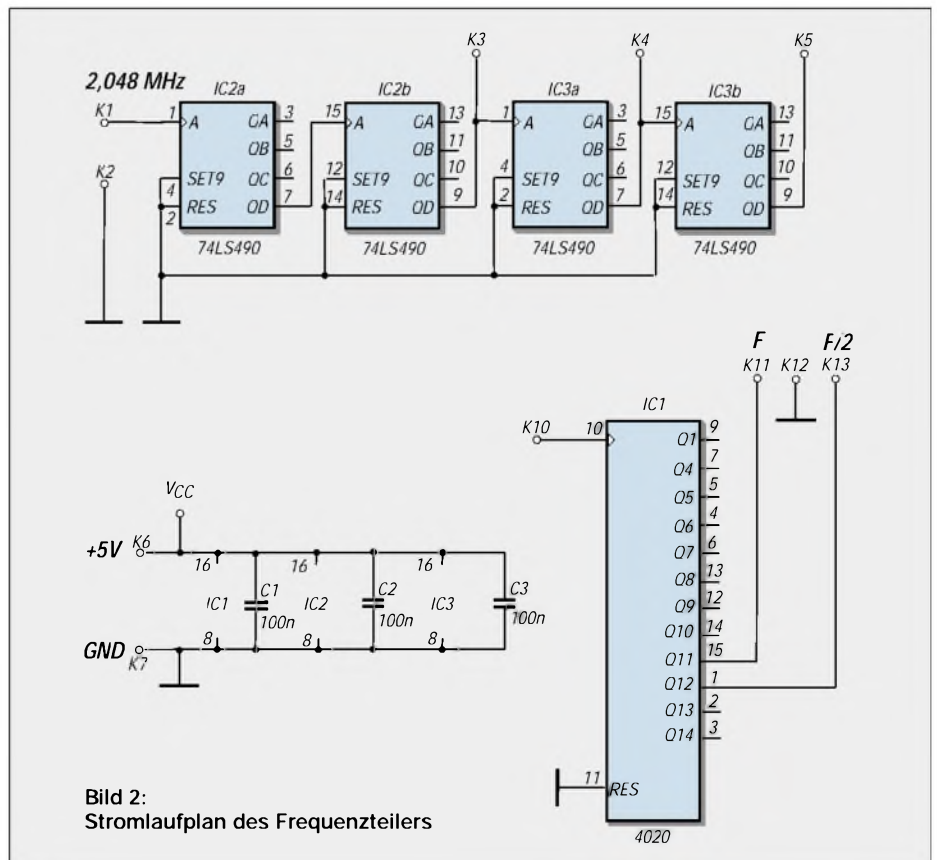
2,048 MHz

K1
K2
K3
K4
K5

IC2a
1 A
4 SET9
2 RES
QA 3
QB 5
QC 6
QD 7
74LS490

IC2b
15 A
12 SET9
14 RES
QA 13
QB 11
QC 10
QD 9
74LS490

IC3a
1 A
4 SET9
2 RES
QA 3
QB 5
QC 6
QD 7
74LS490

IC3b
15 A
12 SET9
14 RES
QA 13
QB 11
QC 10
QD 9
74LS490

F
F/2
K11 K12 K13

IC1
K10
10
Q1 9
Q4 7
Q5 5
Q6 4
Q7 6
Q8 13
Q9 12
Q10 14
Q11 15
Q12 1
Q13 2
Q14 3
11 RES
4020

$V_{CC}$
+5V K6
16 16 16
IC1 C1 100n
IC2 C2 100n
IC3 C3 100n
8 8 8
GND K7

Bild 2:
Stromlaufplan des Frequenzteilers